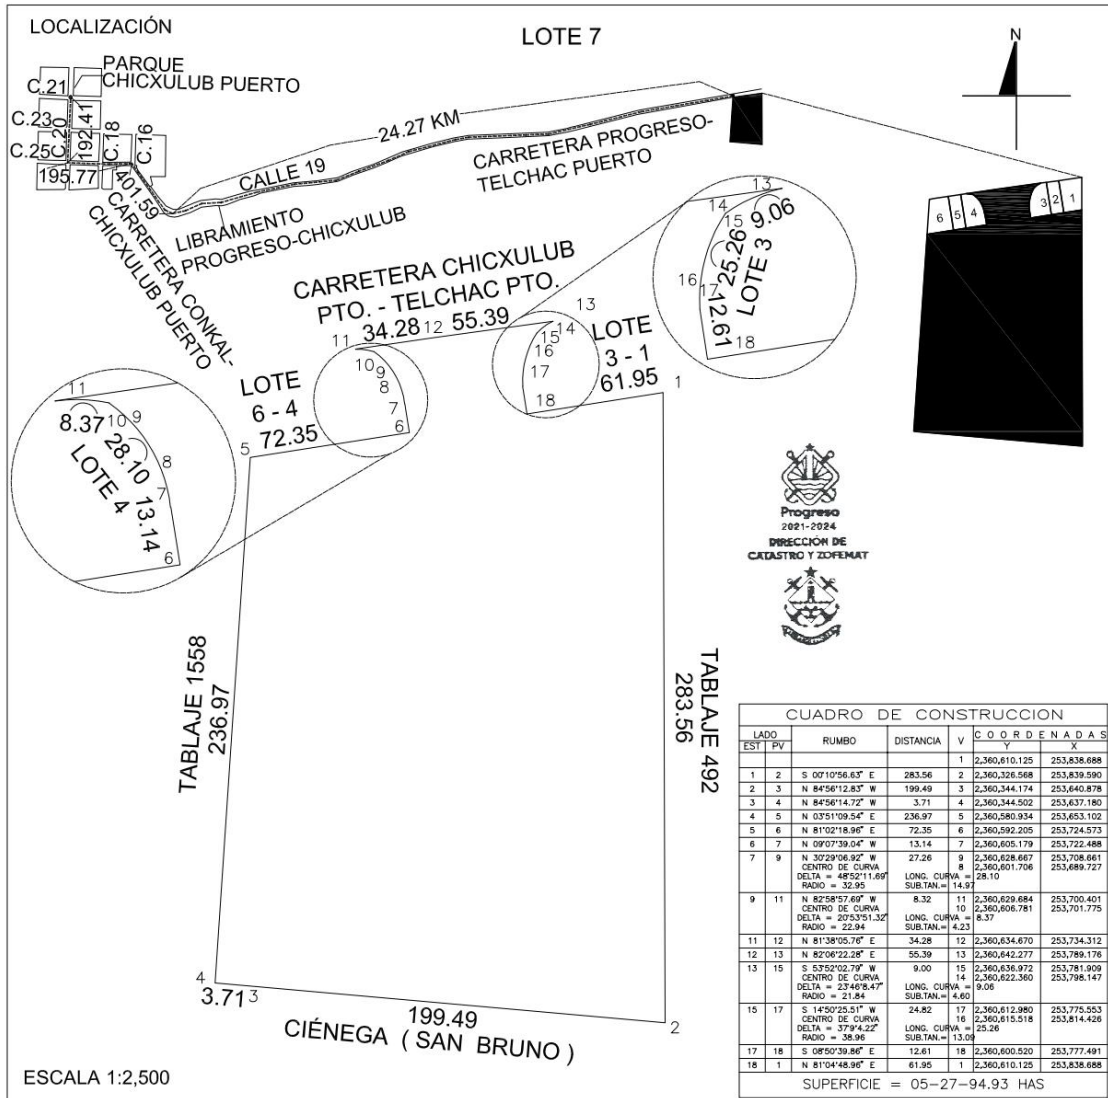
LOCALIZACIÓN

LOTE 7

N

PARQUE CHICXULUB PUERTO

C.21
C.23
C.20
192.41
C.18
C.16
C.25
195.77
401.59

24.27 KM

CALLE 19

CARRETERA PROGRESO-TELCHAC PUERTO

LIBRAMIENTO PROGRESO-CHICXULUB

CARRETERA CONKAL-CHICXULUB PUERTO

6 5 4 3 2 1

CARRETERA CHICXULUB PTO. - TELCHAC PTO.

11 34.28 12 55.39

13

LOTE 3 - 1 61.95

1

10 9 8 7 6

15 14 16 17 18

LOTE 6 - 4 72.35

5

11
8.37 10 9
28.10
8
7
LOTE 4
13.14
6

13
14
15 9.06
25.26
16
17
12.61
LOTE 3
18

Progreso
2021-2024
DIRECCIÓN DE CATASTRO Y ZOFEMAT

TABLAJE 1558
236.97

TABLAJE 492
283.56

4
3.71 3

199.49

2

CIÉNEGA ( SAN BRUNO )

ESCALA 1:2,500

CUADRO DE CONSTRUCCION

| LADO EST | PV | RUMBO | DISTANCIA | V | COORDENADAS Y | X |
|---|---|---|---|---|---|---|
| | | | | 1 | 2,360,610.125 | 253,838.688 |
| 1 | 2 | S 00°10'56.63" E | 283.56 | 2 | 2,360,326.568 | 253,839.590 |
| 2 | 3 | N 84°56'12.83" W | 199.49 | 3 | 2,360,344.174 | 253,640.878 |
| 3 | 4 | N 84°56'14.72" W | 3.71 | 4 | 2,360,344.502 | 253,637.180 |
| 4 | 5 | N 03°51'09.54" E | 236.97 | 5 | 2,360,580.934 | 253,653.102 |
| 5 | 6 | N 81°02'18.96" E | 72.35 | 6 | 2,360,592.205 | 253,724.573 |
| 6 | 7 | N 09°07'39.04" W | 13.14 | 7 | 2,360,605.179 | 253,722.488 |
| 7 | 9 | N 30°29'06.92" W CENTRO DE CURVA DELTA = 48°52'11.69" RADIO = 32.95 | 27.26 LONG. CURVA = 28.10 SUB.TAN.= 14.97 | 9 8 | 2,360,628.667 2,360,601.706 | 253,708.661 253,689.727 |
| 9 | 11 | N 82°58'57.69" W CENTRO DE CURVA DELTA = 20°53'51.32" RADIO = 22.94 | 8.32 LONG. CURVA = 8.37 SUB.TAN.= 4.23 | 11 10 | 2,360,629.684 2,360,606.781 | 253,700.401 253,701.775 |
| 11 | 12 | N 81°38'05.76" E | 34.28 | 12 | 2,360,634.670 | 253,734.312 |
| 12 | 13 | N 82°06'22.28" E | 55.39 | 13 | 2,360,642.277 | 253,789.176 |
| 13 | 15 | S 53°52'02.79" W CENTRO DE CURVA DELTA = 23°46'8.47" RADIO = 21.84 | 9.00 LONG. CURVA = 9.06 SUB.TAN.= 4.60 | 15 14 | 2,360,636.972 2,360,622.360 | 253,781.909 253,798.147 |
| 15 | 17 | S 14°50'25.51" W CENTRO DE CURVA DELTA = 37°9'4.22" RADIO = 38.96 | 24.82 LONG. CURVA = 25.26 SUB.TAN.= 13.09 | 17 16 | 2,360,612.980 2,360,615.518 | 253,775.553 253,814.426 |
| 17 | 18 | S 08°50'39.86" E | 12.61 | 18 | 2,360,600.520 | 253,777.491 |
| 18 | 1 | N 81°04'48.96" E | 61.95 | 1 | 2,360,610.125 | 253,838.688 |

SUPERFICIE = 05-27-94.93 HAS